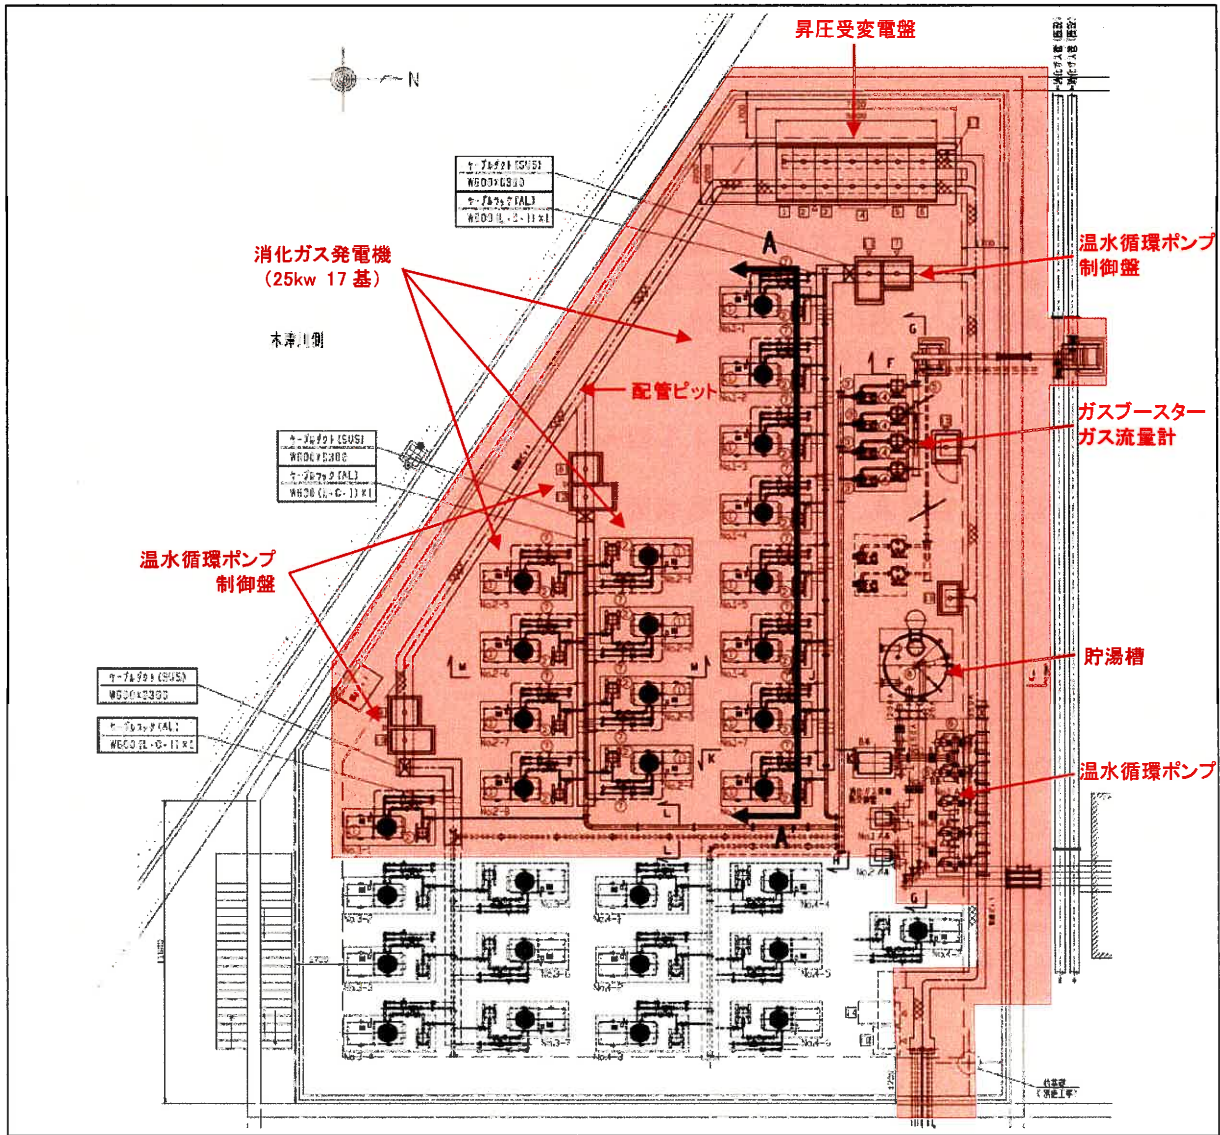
昇圧受変電盤

N

ケーブルダクト(SUS)
W600×G300
ケーブルラック(AL)
W600(L-C-1)×1

消化ガス発電機
（25kw 17 基）

温水循環ポンプ
制御盤

木津川側

配管ピット

A

ケーブルダクト(SUS)
W600×G300
ケーブルラック(AL)
W600(L-C-1)×1

ガスブースター
ガス流量計

温水循環ポンプ
制御盤

貯湯槽

ケーブルダクト(SUS)
W600×G300
ケーブルラック(AL)
W600(L-C-1)×1

温水循環ポンプ

A'